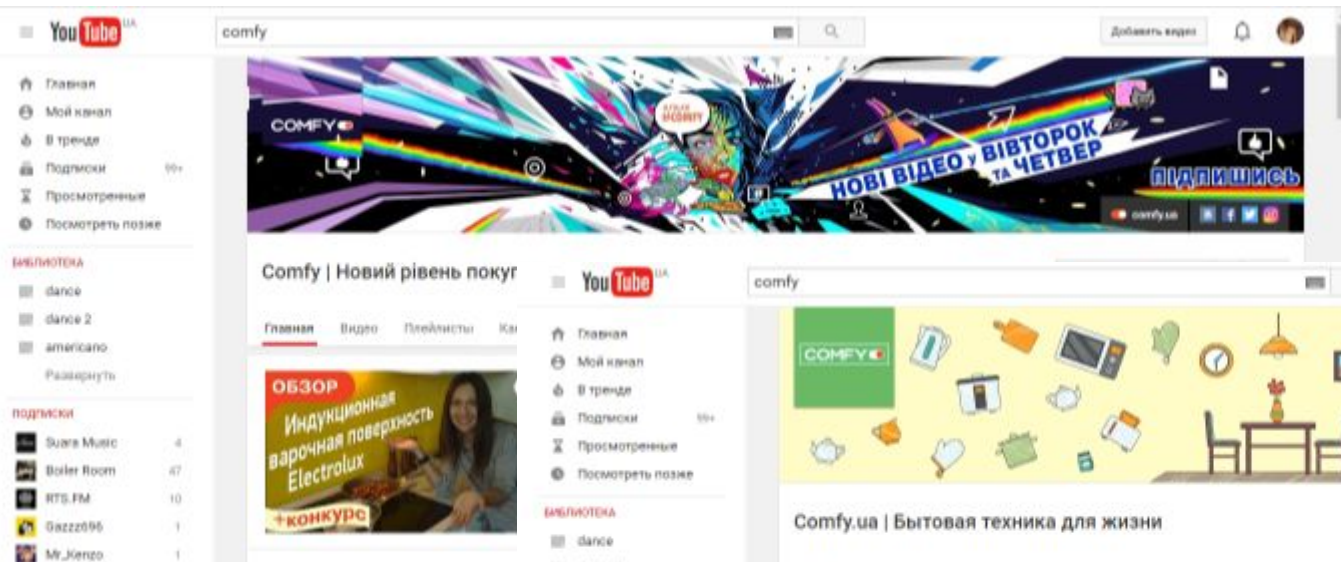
YouTube UA

comfy

Добавить видео

Главная
Мой канал
В тренде
Подписки 99+
Просмотренные
Посмотреть позже

БИБЛИОТЕКА
dance
dance 2
americano
Развернуть

ПОДПИСКИ
Suara Music 4
Boiler Room 47
RTS.FM 10
Gazzz696 1
Mr_Kenzo 1

COMFY

НОВІ ВІДЕО у ВІВТОРОК ТА ЧЕТВЕР

ПІДПИШИСЬ

comfy.ua

Comfy | Новий рівень покуп

Главная Видео Плейлисты Ка

ОБЗОР
Индукционная варочная поверхность Electrolux
+конкурс

YouTube UA

comfy

Главная
Мой канал
В тренде
Подписки 99+
Просмотренные
Посмотреть позже

БИБЛИОТЕКА
dance

COMFY

Comfy.ua | Бытовая техника для жизни